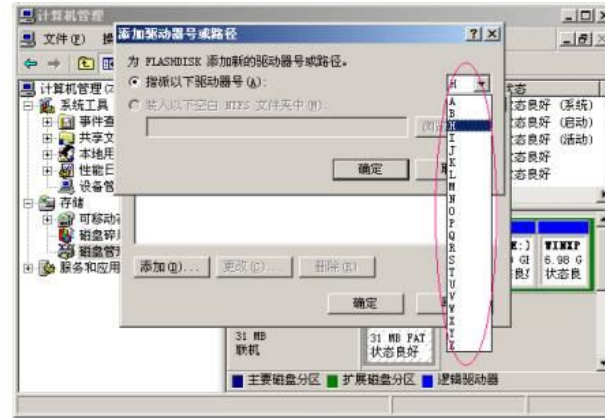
计算机管理
文件(F) 操
计算机管理(本
系统工具
事件查
共享文
本地用
性能日
设备管
存储
可移动
磁盘碎
磁盘管
服务和应用
添加驱动器号或路径
?
×
为 FLASHDISK 添加新的驱动器号或路径。
指派以下驱动器号(A):
H
装入以下空白 NTFS 文件夹中(M):
浏览
确定
取
A
B
H
I
J
K
L
M
N
O
P
Q
R
S
T
U
V
W
X
Y
Z
状态
状态良好 (系统)
状态良好 (启动)
状态良好 (活动)
状态良好
状态良好
E:)
GI
良
WINXP
6.98 G
状态良好
添加(D)...
更改(C)...
删除(R)
确定
31 MB
联机
31 MB FAT
状态良好
主要磁盘分区
扩展磁盘分区
逻辑驱动器